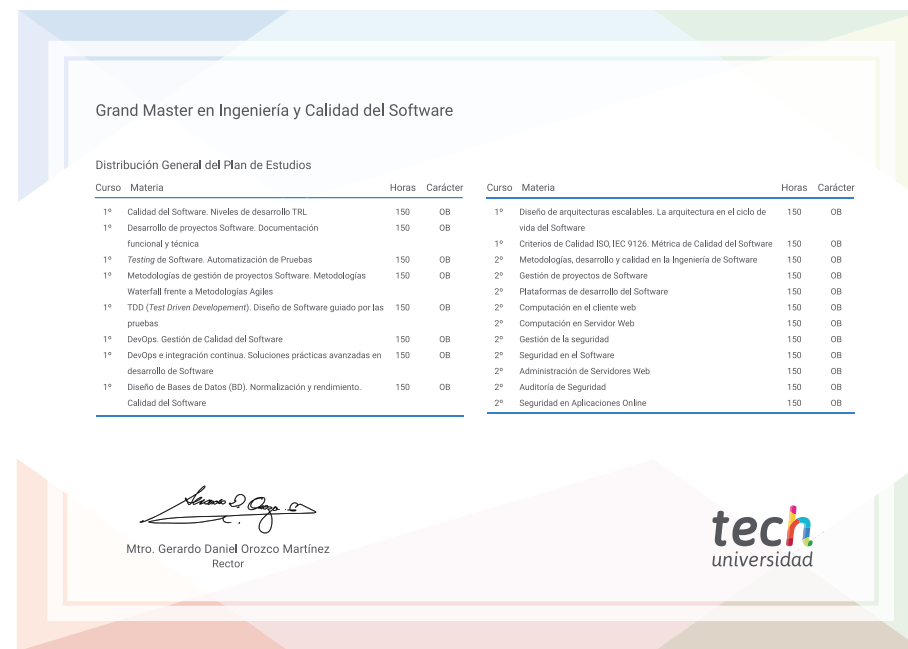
Grand Master en Ingeniería y Calidad del Software

Distribución General del Plan de Estudios

| Curso | Materia | Horas | Carácter |
|---|---|---|---|
| 1º | Calidad del Software. Niveles de desarrollo TRL | 150 | OB |
| 1º | Desarrollo de proyectos Software. Documentación funcional y técnica | 150 | OB |
| 1º | *Testing* de Software. Automatización de Pruebas | 150 | OB |
| 1º | Metodologías de gestión de proyectos Software. Metodologías Waterfall frente a Metodologías Agiles | 150 | OB |
| 1º | TDD (*Test Driven Developement*). Diseño de Software guiado por las pruebas | 150 | OB |
| 1º | DevOps. Gestión de Calidad del Software | 150 | OB |
| 1º | DevOps e integración continua. Soluciones prácticas avanzadas en desarrollo de Software | 150 | OB |
| 1º | Diseño de Bases de Datos (BD). Normalización y rendimiento. Calidad del Software | 150 | OB |

| Curso | Materia | Horas | Carácter |
|---|---|---|---|
| 1º | Diseño de arquitecturas escalables. La arquitectura en el ciclo de vida del Software | 150 | OB |
| 1º | Criterios de Calidad ISO, IEC 9126. Métrica de Calidad del Software | 150 | OB |
| 2º | Metodologías, desarrollo y calidad en la Ingeniería de Software | 150 | OB |
| 2º | Gestión de proyectos de Software | 150 | OB |
| 2º | Plataformas de desarrollo del Software | 150 | OB |
| 2º | Computación en el cliente web | 150 | OB |
| 2º | Computación en Servidor Web | 150 | OB |
| 2º | Gestión de la seguridad | 150 | OB |
| 2º | Seguridad en el Software | 150 | OB |
| 2º | Administración de Servidores Web | 150 | OB |
| 2º | Auditoría de Seguridad | 150 | OB |
| 2º | Seguridad en Aplicaciones Online | 150 | OB |

Mtro. Gerardo Daniel Orozco Martínez
Rector

tech
universidad